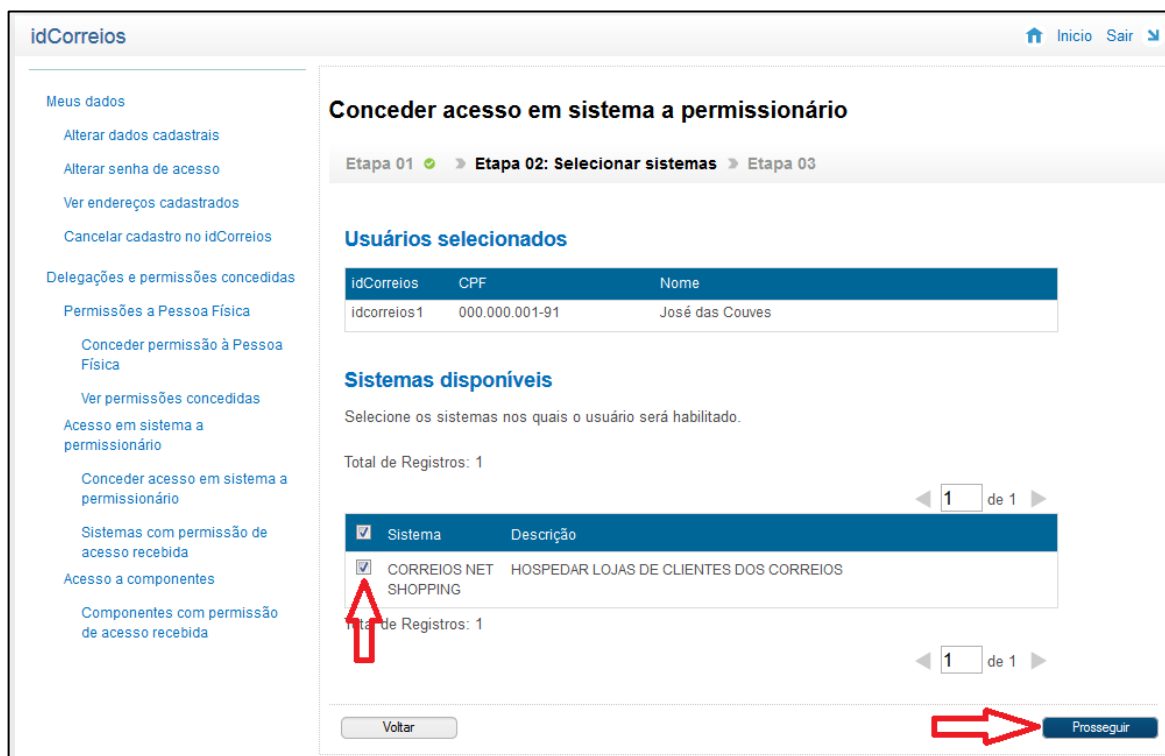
idCorreios

Inicio Sair

Meus dados

Alterar dados cadastrais

Alterar senha de acesso

Ver endereços cadastrados

Cancelar cadastro no idCorreios

Delegações e permissões concedidas

Permissões a Pessoa Física

Conceder permissão à Pessoa Física

Ver permissões concedidas

Acesso em sistema a permissionário

Conceder acesso em sistema a permissionário

Sistemas com permissão de acesso recebida

Acesso a componentes

Componentes com permissão de acesso recebida

Conceder acesso em sistema a permissionário

Etapa 01 » Etapa 02: Selecionar sistemas » Etapa 03

Usuários selecionados

| idCorreios | CPF | Nome |
|---|---|---|
| idcorreios1 | 000.000.001-91 | José das Couves |

Sistemas disponíveis

Selecione os sistemas nos quais o usuário será habilitado.

Total de Registros: 1

1 de 1

| | Sistema | Descrição |
|---|---|---|
| ☑ | CORREIOS NET SHOPPING | HOSPEDAR LOJAS DE CLIENTES DOS CORREIOS |

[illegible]l de Registros: 1

1 de 1

Voltar

Prosseguir